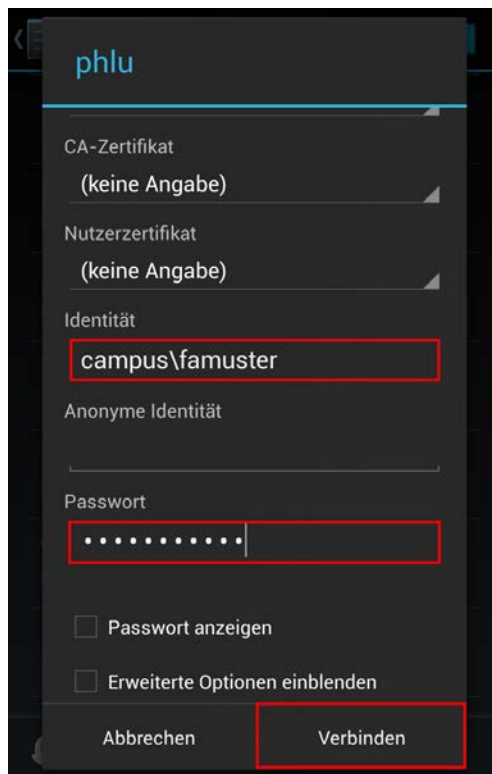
phlu

CA-Zertifikat

(keine Angabe)

Nutzerzertifikat

(keine Angabe)

Identität

campus\famuster

Anonyme Identität

Passwort

•••••••••••

Passwort anzeigen

Erweiterte Optionen einblenden

Abbrechen

Verbinden